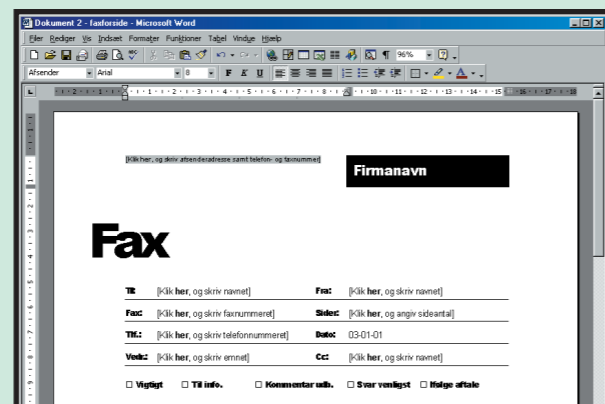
Dokument 2 - faxforside - Microsoft Word

Filer Rediger Vis Indsæt Formater Funktioner Tabel Vindue Hjælp

96%

Afsender Arial 8 F K U

[Klik her, og skriv afsenderadresse samt telefon- og faxnummer]

Firmanavn

Fax

| Til: | [Klik her, og skriv navnet] | Fra: | [Klik her, og skriv navnet] |
|---|---|---|---|
| Fax: | [Klik her, og skriv faxnummeret] | Sider: | [Klik her, og angiv sideantal] |
| Tlf.: | [Klik her, og skriv telefonnummeret] | Dato: | 03-01-01 |
| Vedr.: | [Klik her, og skriv emnet] | Cc: | [Klik her, og skriv navnet] |

☐ Vigtigt ☐ Til info. ☐ Kommentar udb. ☐ Svar venligst ☐ Ifølge aftale